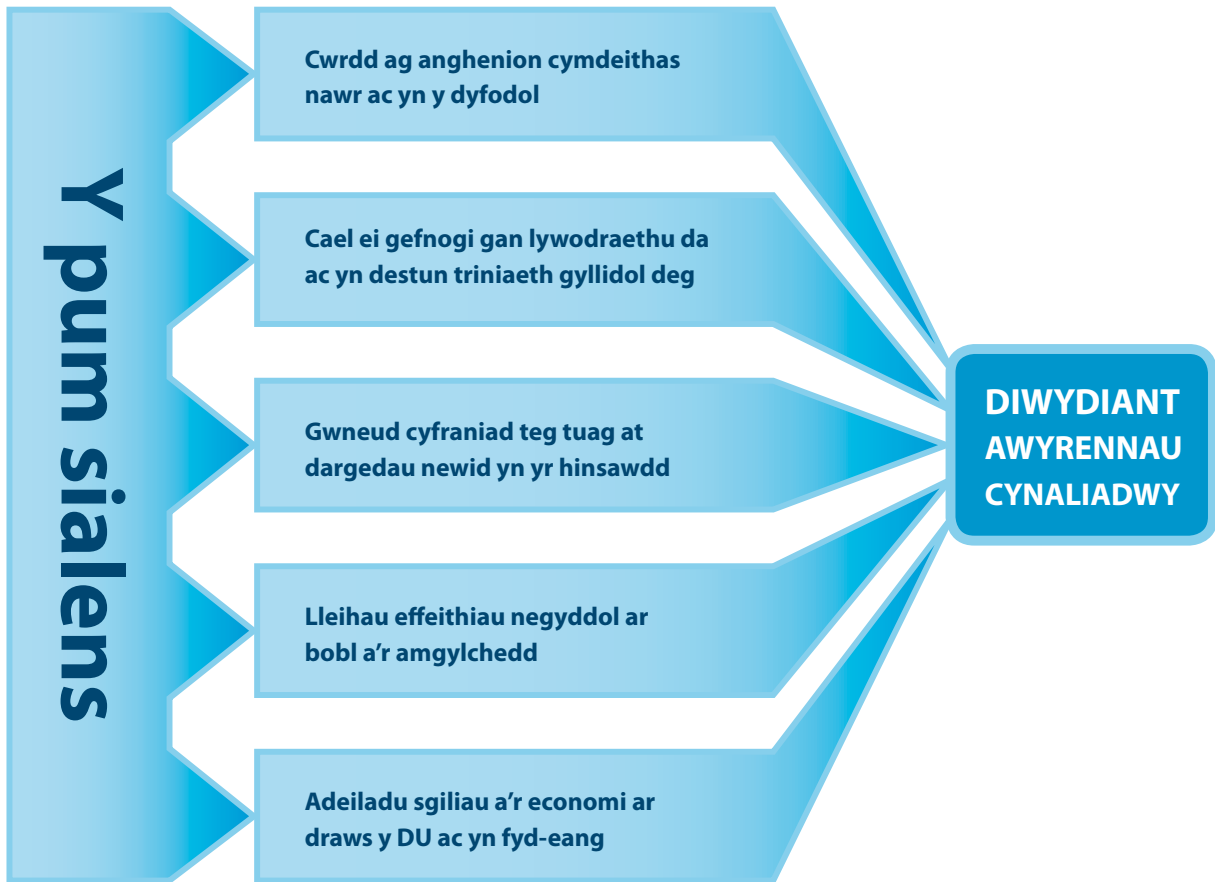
Y pum sialens

Cwrdd ag anghenion cymdeithas nawr ac yn y dyfodol

Cael ei gefnogi gan lywodraethu da ac yn destun triniaeth gyllidol deg

Gwneud cyfraniad teg tuag at dargedau newid yn yr hinsawdd

Lleihau effeithiau negyddol ar bobl a'r amgylchedd

Adeiladu sgiliau a'r economi ar draws y DU ac yn fyd-eang

DIWYDIANT AWYRENNAU CYNALIADWY